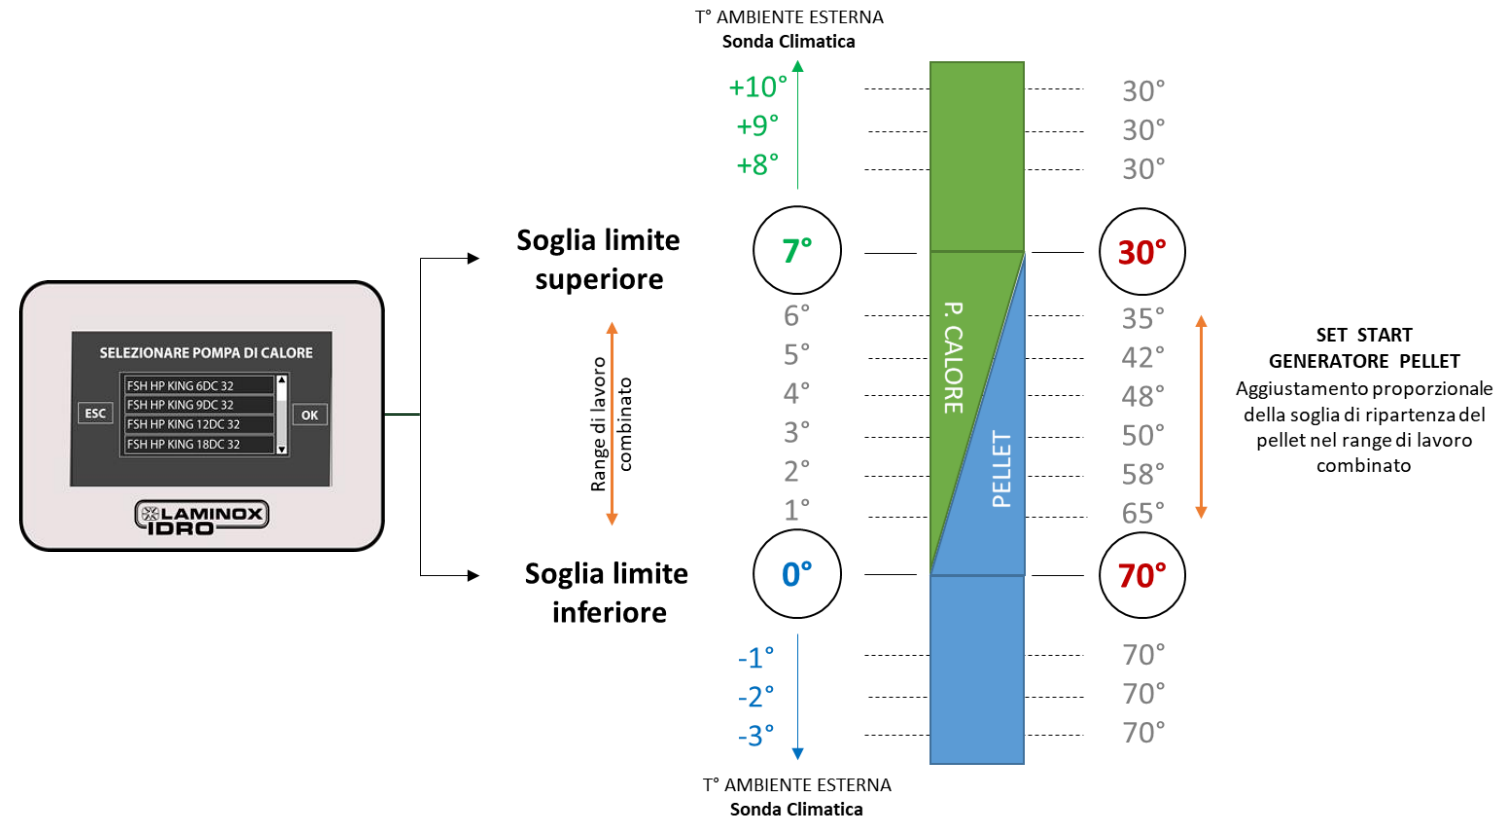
SELEZIONARE POMPA DI CALORE

ESC

FSH HP KING 6DC 32
FSH HP KING 9DC 32
FSH HP KING 12DC 32
FSH HP KING 18DC 32

OK

LAMINOX IDRO

T° AMBIENTE ESTERNA
Sonda Climatica

+10°
+9°
+8°

30°
30°
30°

Soglia limite superiore

7°

30°

Range di lavoro combinato

P. CALORE

PELLET

6°
5°
4°
3°
2°
1°

35°
42°
48°
50°
58°
65°

SET START GENERATORE PELLET
Aggiustamento proporzionale della soglia di ripartenza del pellet nel range di lavoro combinato

Soglia limite inferiore

0°

70°

-1°
-2°
-3°

70°
70°
70°

T° AMBIENTE ESTERNA
Sonda Climatica